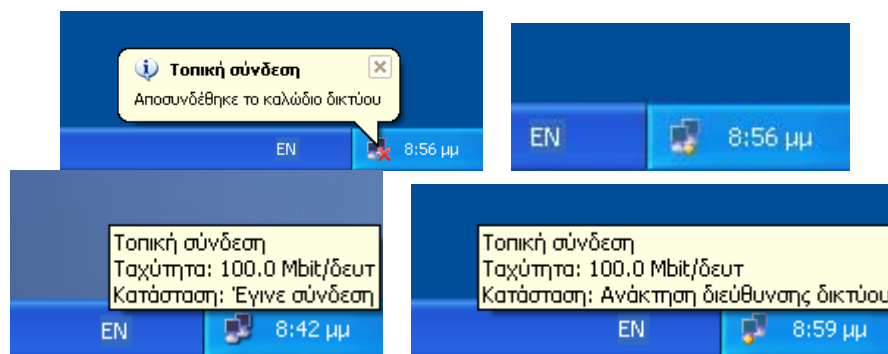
Τοπική σύνδεση
Αποσυνδέθηκε το καλώδιο δικτύου

EN 8:56 μμ

EN 8:56 μμ

Τοπική σύνδεση
Ταχύτητα: 100.0 Mbit/δευτ
Κατάσταση: Έγινε σύνδεση

EN 8:42 μμ

Τοπική σύνδεση
Ταχύτητα: 100.0 Mbit/δευτ
Κατάσταση: Ανάκτηση διεύθυνσης δικτύου

EN 8:59 μμ